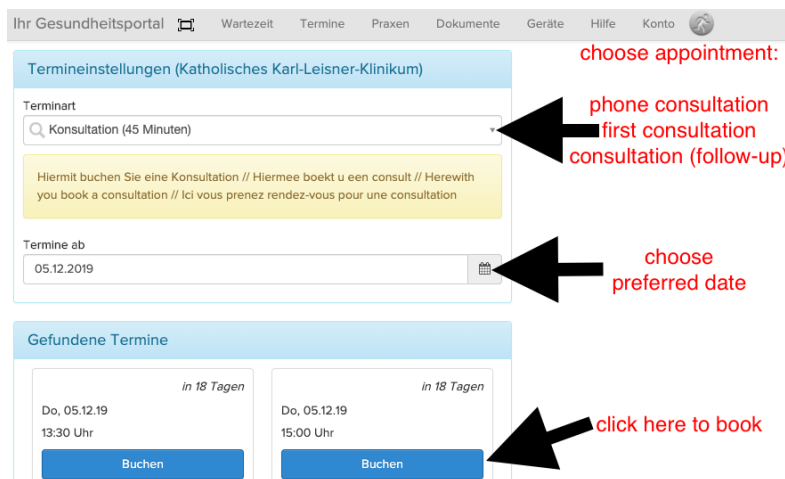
Ihr Gesundheitsportal Wartezeit Termine Praxen Dokumente Geräte Hilfe Konto

choose appointment:

Termineinstellungen (Katholisches Karl-Leisner-Klinikum)

Terminart

Konsultation (45 Minuten)

phone consultation
first consultation
consultation (follow-up)

Hiermit buchen Sie eine Konsultation // Hiermee boekt u een consult // Herewith you book a consultation // Ici vous prenez rendez-vous pour une consultation

Termine ab

05.12.2019

choose preferred date

Gefundene Termine

in 18 Tagen
Do, 05.12.19
13:30 Uhr
Buchen

in 18 Tagen
Do, 05.12.19
15:00 Uhr
Buchen

click here to book